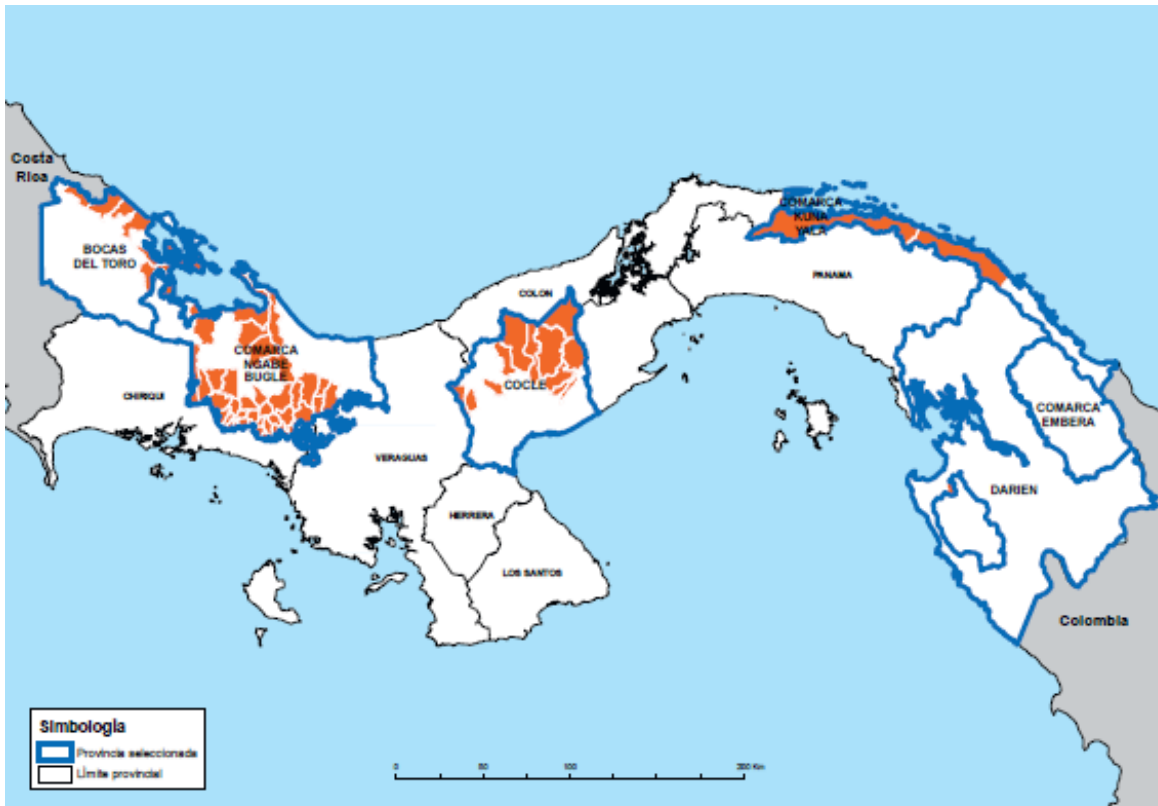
Costa Rica

BOCAS DEL TORO

COMARCA NGABE BUGLE

CHIRIQUI

VERAGUAS

COLON

COCLE

HERRERA

LOS SANTOS

COMARCA KUNA YALA

PANAMA

COMARCA EMBERA

DARIEN

Colombia

Simbología
Provincia seleccionada
Límite provincial

0 50 100 200 Km